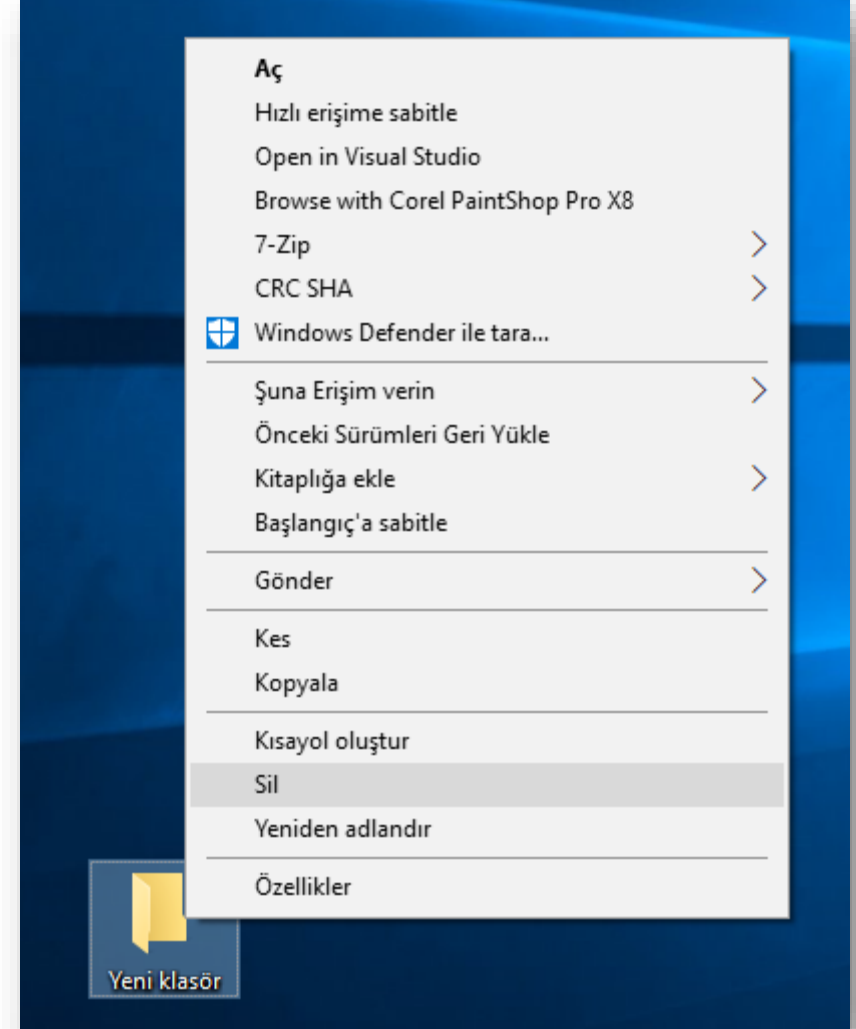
Aç
Hızlı erişime sabitle
Open in Visual Studio
Browse with Corel PaintShop Pro X8
7-Zip
CRC SHA
Windows Defender ile tara...

Şuna Erişim verin
Önceki Sürümleri Geri Yükle
Kitaplığa ekle
Başlangıç'a sabitle

Gönder

Kes
Kopyala

Kısayol oluştur
Sil
Yeniden adlandır

Özellikler

Yeni klasör